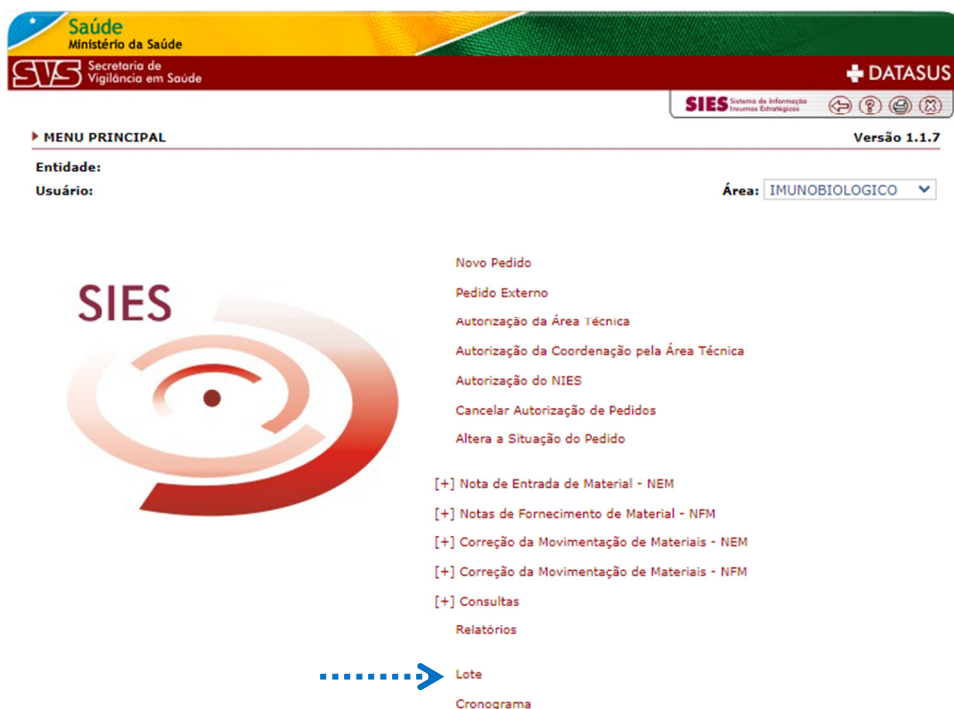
Saúde
Ministério da Saúde

SVS Secretaria de Vigilância em Saúde

DATASUS

SIES Sistema de Informação Insumos Estratégicos

MENU PRINCIPAL

Versão 1.1.7

Entidade:

Usuário:

Área: IMUNOBIOLOGICO

SIES

Novo Pedido

Pedido Externo

Autorização da Área Técnica

Autorização da Coordenação pela Área Técnica

Autorização do NIES

Cancelar Autorização de Pedidos

Altera a Situação do Pedido

[+] Nota de Entrada de Material - NEM

[+] Notas de Fornecimento de Material - NFM

[+] Correção da Movimentação de Materiais - NEM

[+] Correção da Movimentação de Materiais - NFM

[+] Consultas

Relatórios

Lote

Cronograma